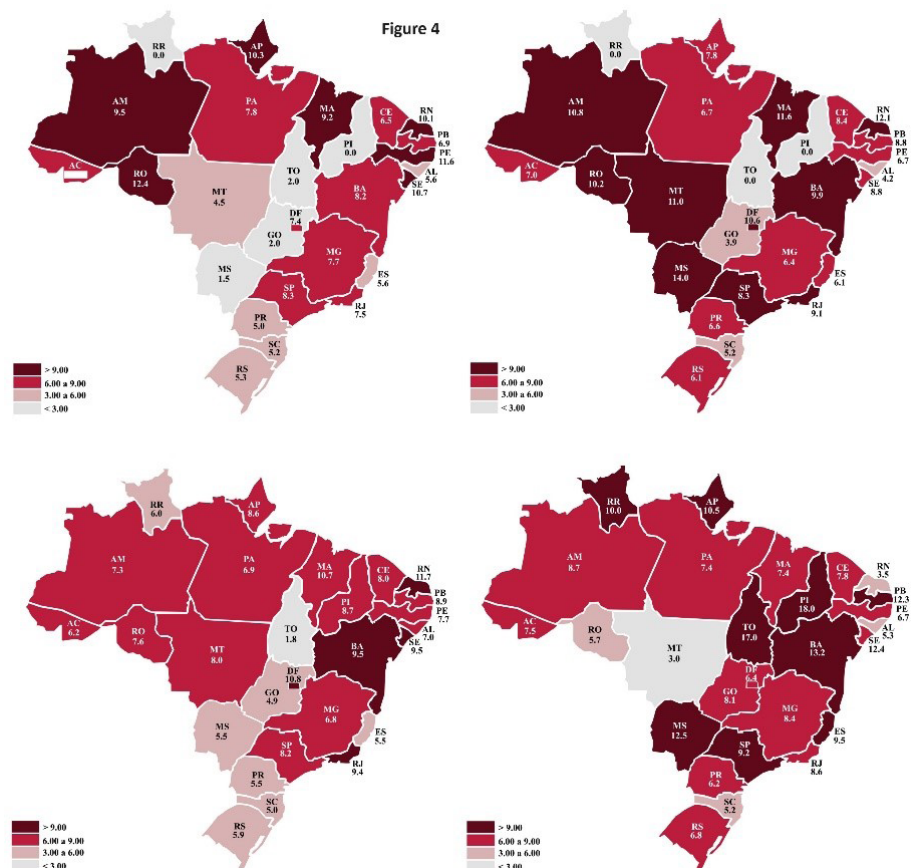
Figure 4

RR
0.0
AP
10.3
AM
9.5
PA
7.8
MA
9.2
CE
6.5
RN
10.1
PB
6.9
PE
11.6
PI
0.0
AC
RO
12.4
MT
4.5
TO
2.0
AL
5.6
SE
10.7
BA
8.2
DF
7.4
GO
2.0
MG
7.7
MS
1.5
ES
5.6
SP
8.3
RJ
7.5
PR
5.0
SC
5.2
RS
5.3

> 9.00
6.00 a 9.00
3.00 a 6.00
< 3.00

RR
0.0
AP
7.8
AM
10.8
PA
6.7
MA
11.6
CE
8.4
RN
12.1
PB
8.8
PE
6.7
PI
0.0
AC
7.0
RO
10.2
TO
0.0
AL
4.2
SE
8.8
MT
11.0
BA
9.9
DF
10.6
GO
3.9
MG
6.4
MS
14.0
ES
6.1
SP
8.3
RJ
9.1
PR
6.6
SC
5.2
RS
6.1

> 9.00
6.00 a 9.00
3.00 a 6.00
< 3.00

RR
6.0
AP
8.6
AM
7.3
PA
6.9
MA
10.7
CE
8.0
RN
11.7
PB
8.9
PE
7.7
PI
8.7
AC
6.2
RO
7.6
TO
1.8
AL
7.0
SE
9.5
MT
8.0
BA
9.5
DF
10.8
GO
4.9
MG
6.8
MS
5.5
ES
5.5
SP
8.2
RJ
9.4
PR
5.5
SC
5.0
RS
5.9

> 9.00
6.00 a 9.00
3.00 a 6.00
< 3.00

RR
10.0
AP
10.5
AM
8.7
PA
7.4
MA
7.4
CE
7.8
RN
3.5
PB
12.3
PE
6.7
PI
18.0
AC
7.5
RO
5.7
MT
3.0
TO
17.0
AL
5.3
SE
12.4
BA
13.2
DF
6.4
GO
8.1
MG
8.4
MS
12.5
ES
9.5
SP
9.2
RJ
8.6
PR
6.2
SC
5.2
RS
6.8

> 9.00
6.00 a 9.00
3.00 a 6.00
< 3.00